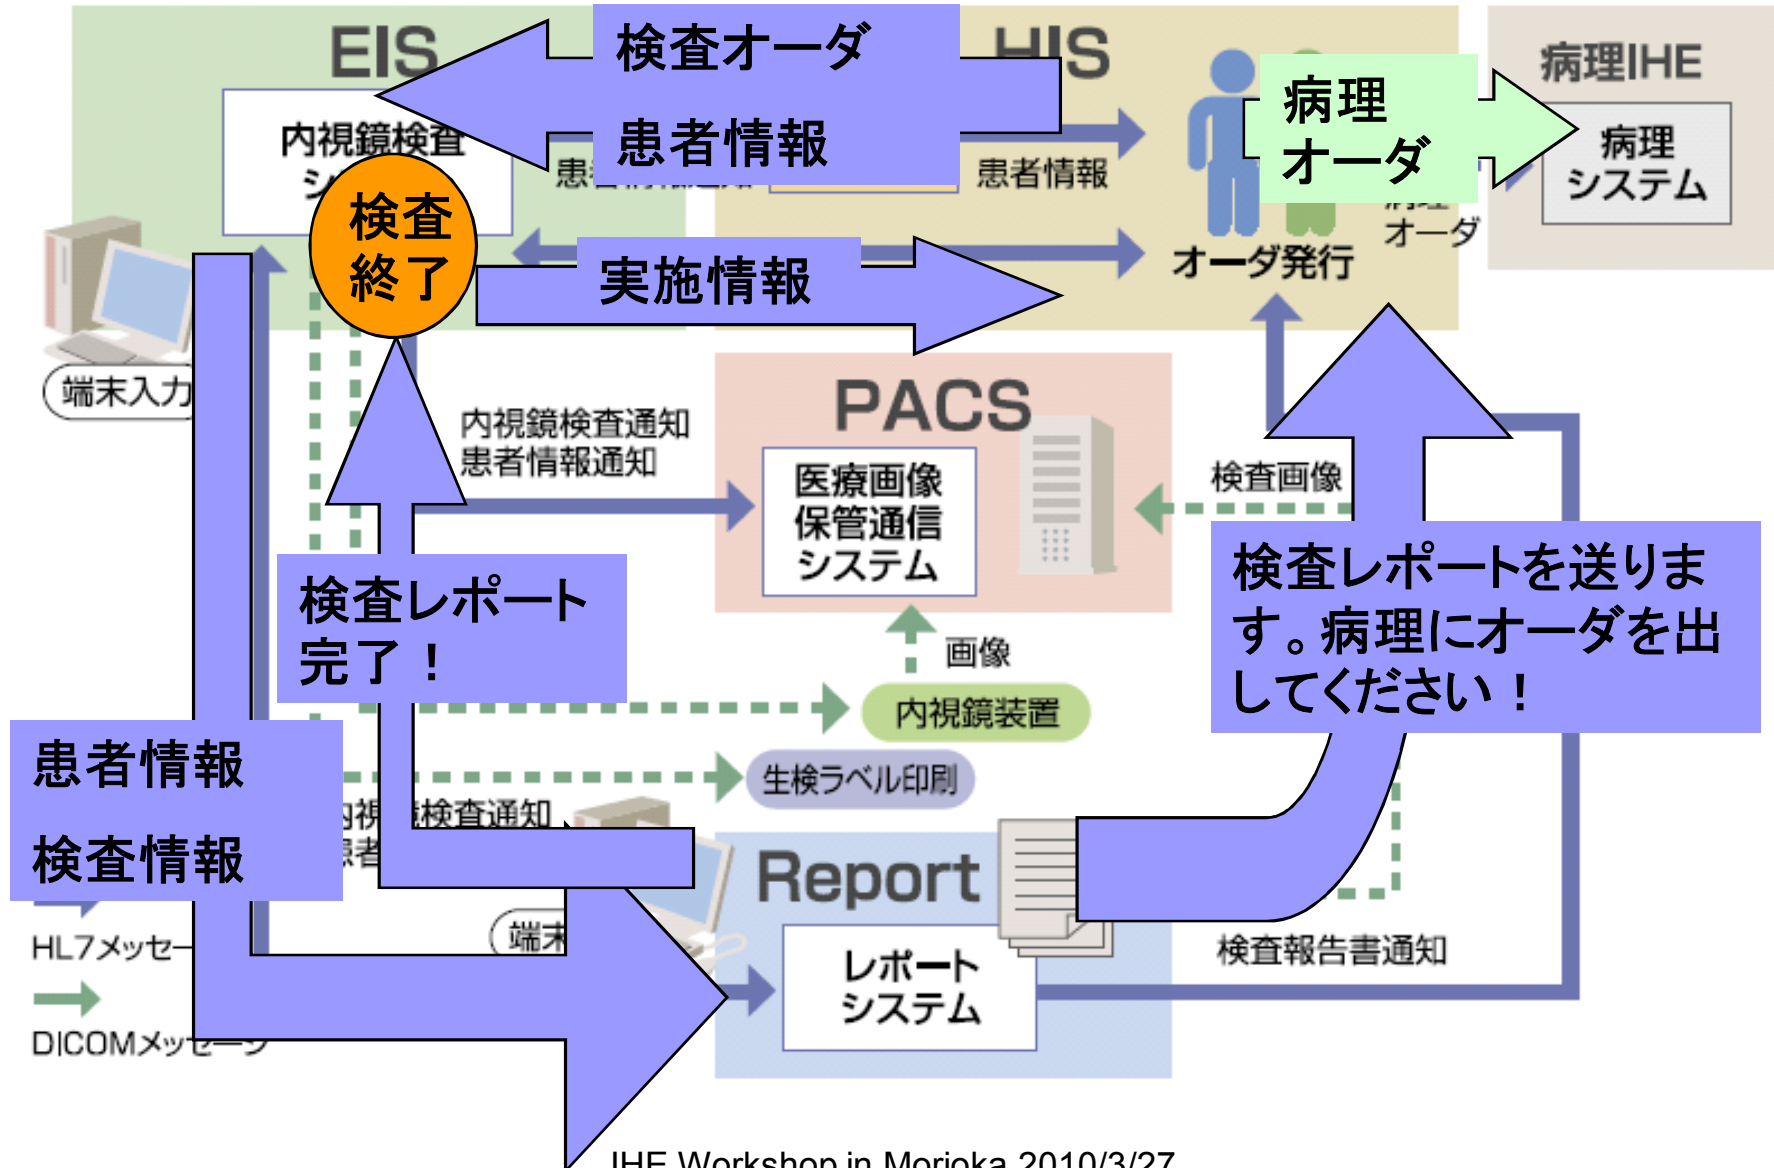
EIS

検査オーダ

患者情報

HIS

病理
オーダ

病理IHE

病理
システム

内視鏡検査
シ

患

患者情報

オーダ発行

オーダ

検査
終了

実施情報

端末入力

内視鏡検査通知
患者情報通知

PACS

医療画像
保管通信
システム

検査画像

検査レポートを送ります。病理にオーダを出してください！

検査レポート
完了！

画像

内視鏡装置

患者情報

検査情報

生検ラベル印刷

内視 検査通知
患者

Report

端末

HL7メッセー

DICOMメッセージ

レポート
システム

検査報告書通知

IHE Workshop in Morioka 2010/3/27